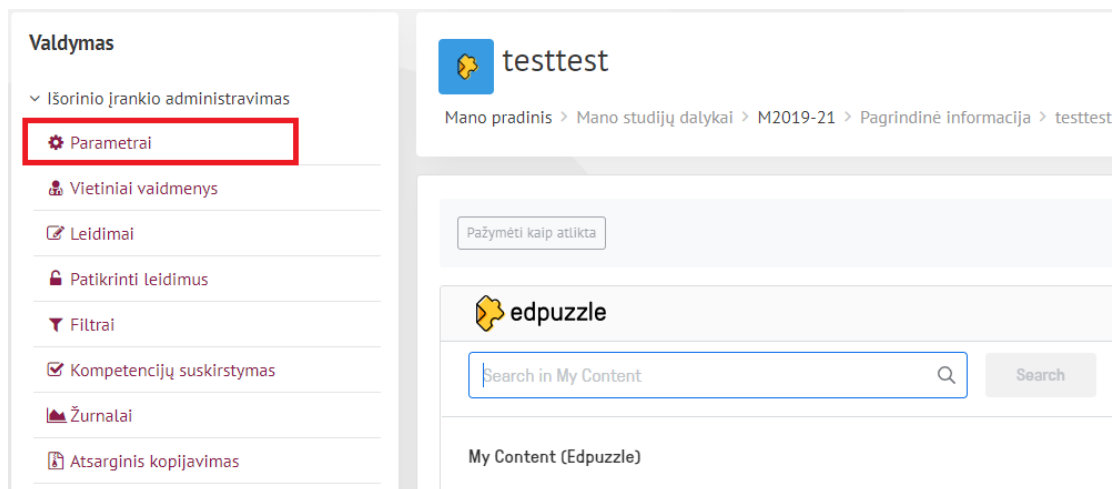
Valdymas

Išorinio įrankio administravimas

Parametrai

Vietiniai vaidmenys

Leidimai

Patikrinti leidimus

Filtrai

Kompetencijų suskirstymas

Žurnalai

Atsarginis kopijavimas

testtest

Mano pradinis > Mano studijų dalykai > M2019-21 > Pagrindinė informacija > testtest

Pažymėti kaip atlikta

edpuzzle

Search in My Content

Search

My Content (Edpuzzle)